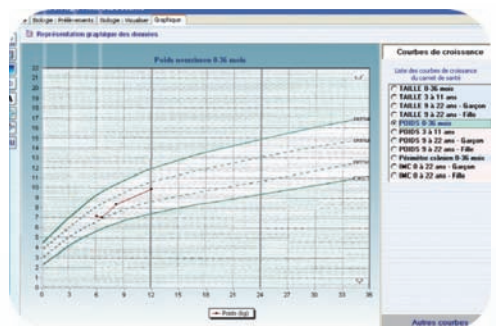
Biologie | Prélèvements | Biologie : Visualiser | Graphique

Représentation graphique des données

Poids de naissance 0-36 mois

22
21
20
19
18
17
16
15
14
13
12
11
10
9
8
7
6
5
4
3
2
1
0

0 3 6 9 12 15 18 21 24 27 30 33 36

Poids (kg)

Courbes de croissance

Liste des courbes de croissance du carnet de santé

TAILLE 0-36 mois
TAILLE 3 à 11 ans
TAILLE 9 à 22 ans - Garçon
TAILLE 9 à 22 ans - Fille
POIDS 0-36 mois
POIDS 3 à 11 ans
POIDS 9 à 22 ans - Garçon
POIDS 9 à 22 ans - Fille
Périmètre crânien 0-36 mois
IMC 0 à 22 ans - Garçon
IMC 0 à 22 ans - Fille

Autres courbes